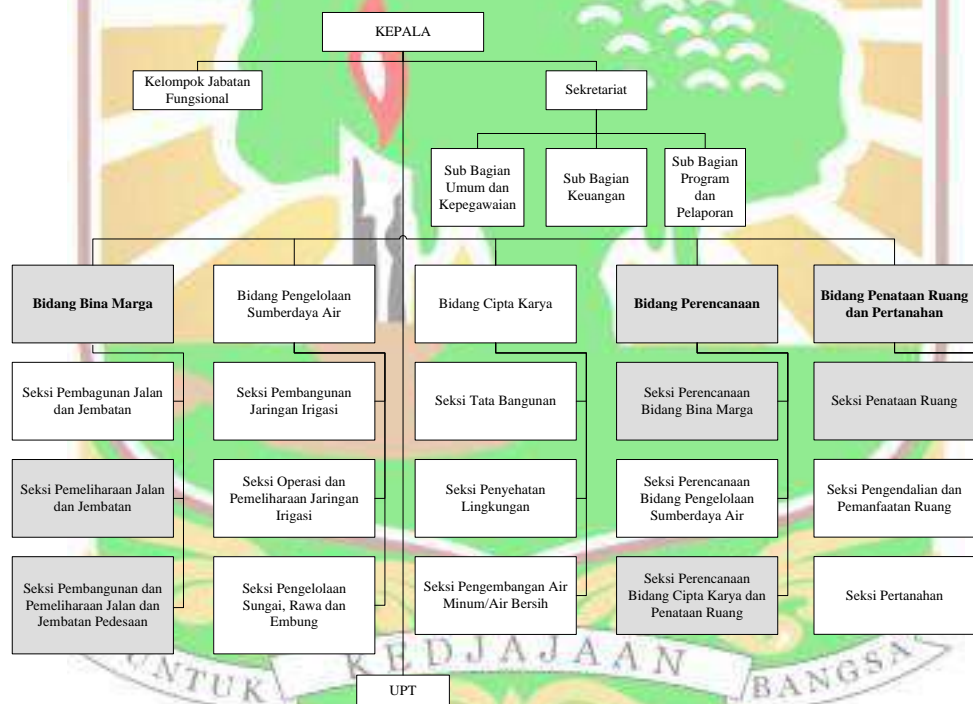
KEPALA

Kelompok Jabatan Fungsional

Sekretariat

Sub Bagian Umum dan Kepegawaian

Sub Bagian Keuangan

Sub Bagian Program dan Pelaporan

Bidang Bina Marga

Seksi Pembagunan Jalan dan Jembatan

Seksi Pemeliharaan Jalan dan Jembatan

Seksi Pembangunan dan Pemeliharaan Jalan dan Jembatan Pedesaan

Bidang Pengelolaan Sumberdaya Air

Seksi Pembangunan Jaringan Irigasi

Seksi Operasi dan Pemeliharaan Jaringan Irigasi

Seksi Pengelolaan Sungai, Rawa dan Embung

Bidang Cipta Karya

Seksi Tata Bangunan

Seksi Penyehatan Lingkungan

Seksi Pengembangan Air Minum/Air Bersih

Bidang Perencanaan

Seksi Perencanaan Bidang Bina Marga

Seksi Perencanaan Bidang Pengelolaan Sumberdaya Air

Seksi Perencanaan Bidang Cipta Karya dan Penataan Ruang

Bidang Penataan Ruang dan Pertanahan

Seksi Penataan Ruang

Seksi Pengendalian dan Pemanfaatan Ruang

Seksi Pertanahan

UPT

UNTUK KEDJAJAAN BANGSA